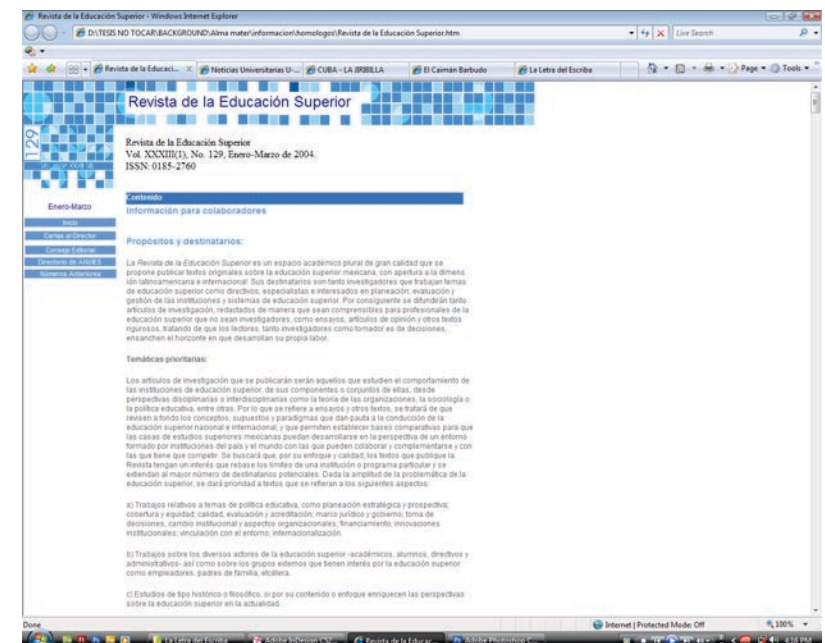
Revista de la Educación Superior - Windows Internet Explorer

D:\TESIS NO TOCAR\BACKGROUND\Alma mater\informacion\homologos\Revista de la Educación Superior.htm

Live Search

Revista de la Educaci... | Noticias Universitarias U-... | CUBA - LA JIRIBILLA | El Caimán Barbudo | La Letra del Escriba

Page ▾ Tools ▾

Revista de la Educación Superior

129

Enero-Marzo

Inicio
Cartas al Director
Consejo Editorial
Directorio de ANUIES
Números Anteriores

Revista de la Educación Superior
Vol. XXXIII(1), No. 129, Enero-Marzo de 2004.
ISSN: 0185-2760

Contenido
Información para colaboradores

Propósitos y destinatarios:

La Revista de la Educación Superior es un espacio académico plural de gran calidad que se propone publicar textos originales sobre la educación superior mexicana, con apertura a la dimensión latinoamericana e internacional. Sus destinatarios son tanto investigadores que trabajan temas de educación superior como directivos, especialistas e interesados en planeación, evaluación y gestión de las instituciones y sistemas de educación superior. Por consiguiente se difundirán tanto artículos de investigación, redactados de manera que sean comprensibles para profesionales de la educación superior que no sean investigadores, como ensayos, artículos de opinión y otros textos rigurosos, tratando de que los lectores, tanto investigadores como tomador es de decisiones, ensanchen el horizonte en que desarrollan su propia labor.

Temáticas prioritarias:

Los artículos de investigación que se publicarán serán aquellos que estudien el comportamiento de las instituciones de educación superior, de sus componentes o conjuntos de ellas, desde perspectivas disciplinarias o interdisciplinarias como la teoría de las organizaciones, la sociología o la política educativa, entre otras. Por lo que se refiere a ensayos y otros textos, se tratará de que revisen a fondo los conceptos, supuestos y paradigmas que dan pauta a la conducción de la educación superior nacional e internacional, y que permiten establecer bases comparativas para que las casas de estudios superiores mexicanas puedan desarrollarse en la perspectiva de un entorno formado por instituciones del país y del mundo con las que pueden colaborar y complementarse y con las que tiene que competir. Se buscará que, por su enfoque y calidad, los textos que publique la Revista tengan un interés que rebase los límites de una institución o programa particular y se extiendan al mayor número de destinatarios potenciales. Dada la amplitud de la problemática de la educación superior, se dará prioridad a textos que se refieran a los siguientes aspectos:

a) Trabajos relativos a temas de política educativa, como planeación estratégica y prospectiva; cobertura y equidad; calidad, evaluación y acreditación; marco jurídico y gobierno; toma de decisiones, cambio institucional y aspectos organizacionales; financiamiento; innovaciones institucionales; vinculación con el entorno; internacionalización.

b) Trabajos sobre los diversos actores de la educación superior -académicos, alumnos, directivos y administrativos- así como sobre los grupos externos que tienen interés por la educación superior como empleadores, padres de familia, etcétera.

c) Estudios de tipo histórico o filosófico, si por su contenido o enfoque enriquecen las perspectivas sobre la educación superior en la actualidad.

Done | Internet | Protected Mode: Off | 100%

La Letra del Escriba | Adobe InDesign CS2 | Revista de la Educac... | Adobe Photoshop C... | 8:16 PM